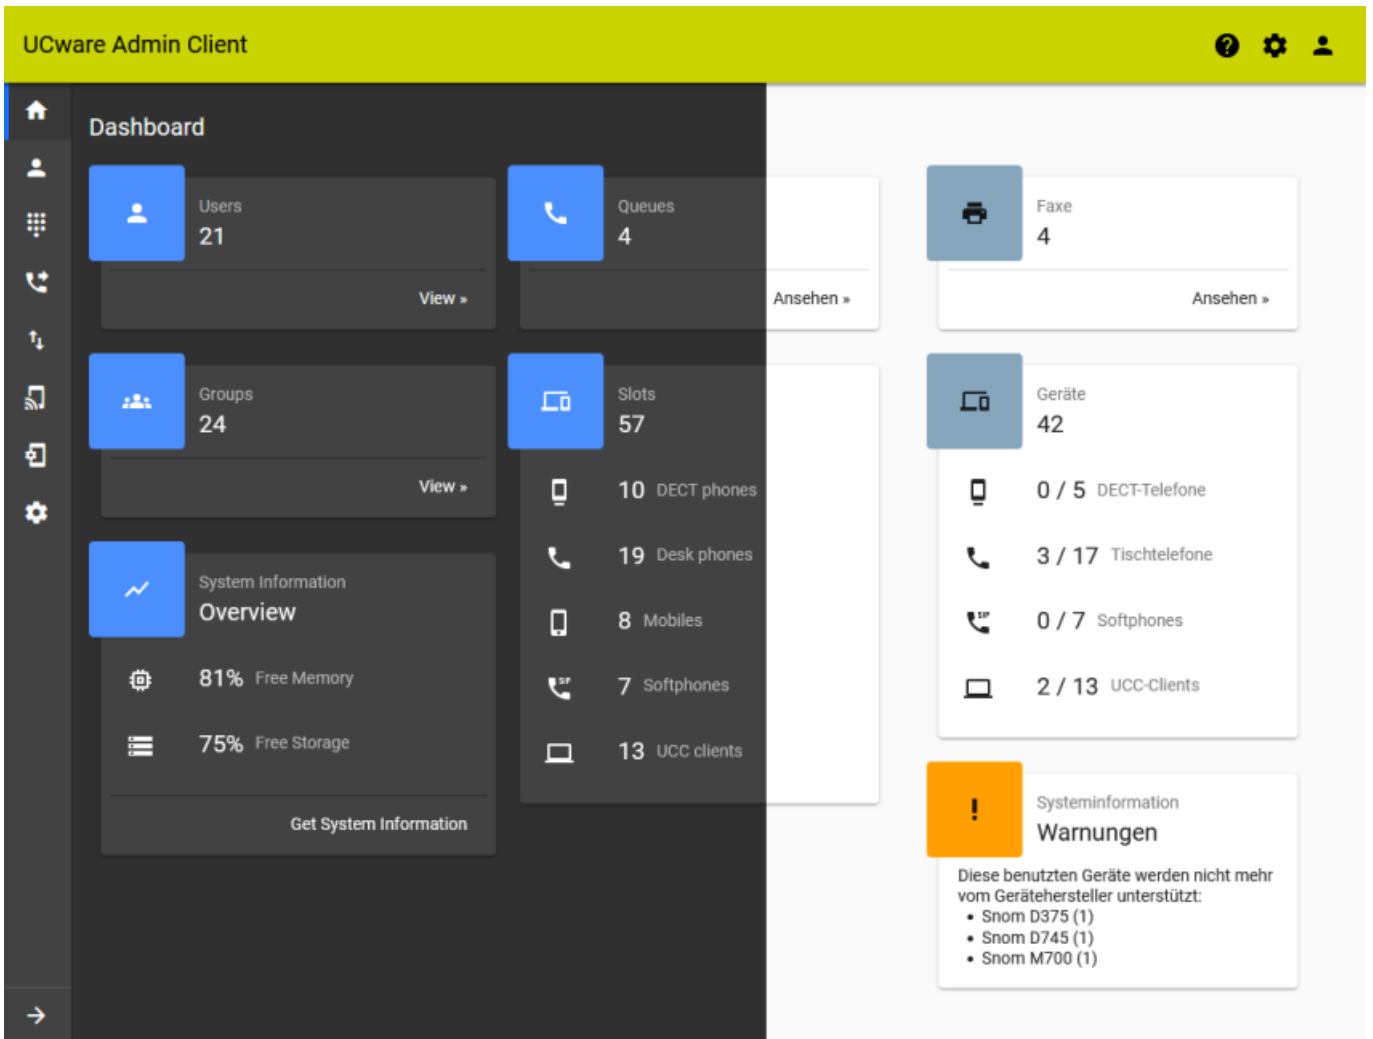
UCware Admin Client

Dashboard

Users
21
View »

Queues
4
Ansehen »

Faxe
4
Ansehen »

Groups
24
View »

Slots
57
10 DECT phones
19 Desk phones
8 Mobiles
7 Softphones
13 UCC clients

Geräte
42
0 / 5 DECT-Telefone
3 / 17 Tischtelefone
0 / 7 Softphones
2 / 13 UCC-Clients

System Information
Overview
81% Free Memory
75% Free Storage
Get System Information

!
Systeminformation
Warnungen
Diese benutzten Geräte werden nicht mehr vom Gerätehersteller unterstützt:
• Snom D375 (1)
• Snom D745 (1)
• Snom M700 (1)